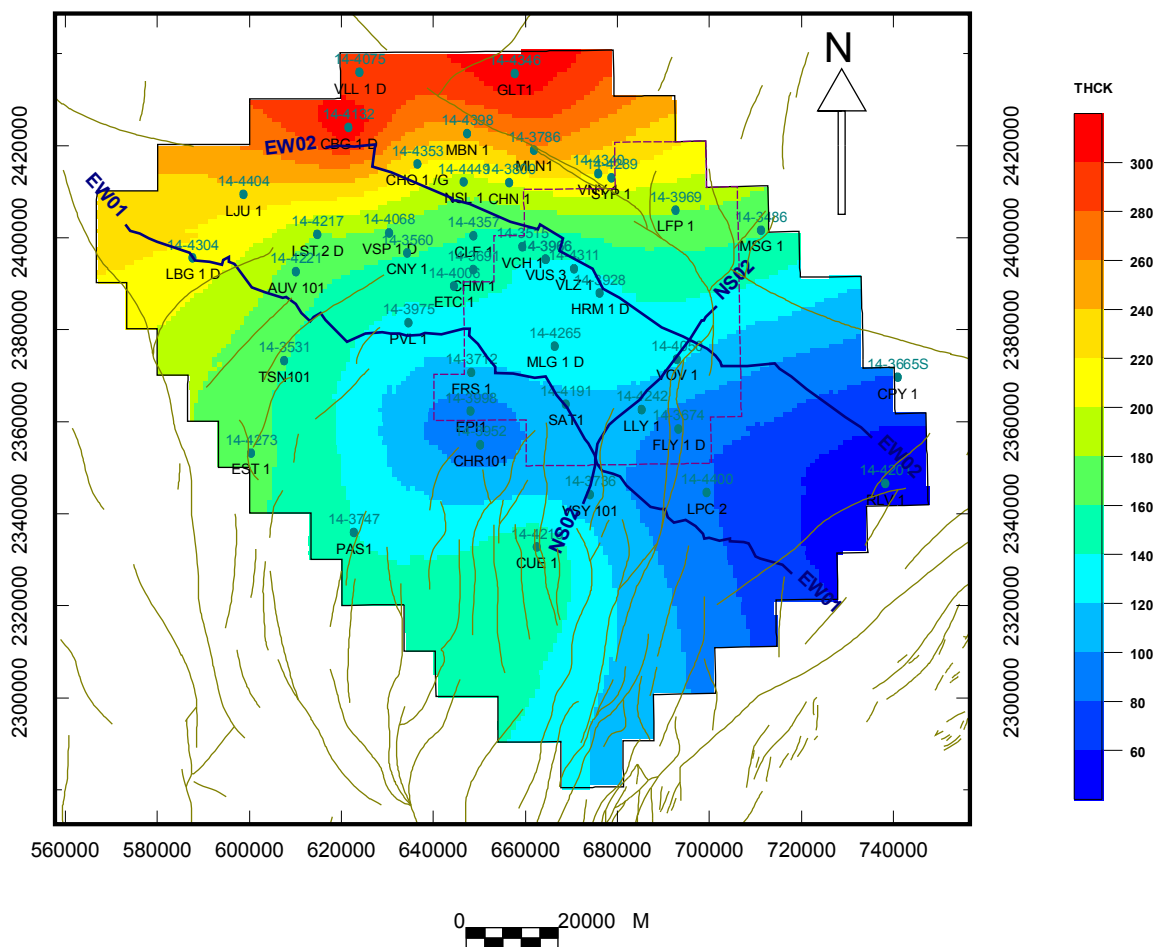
N

THCK
300
280
260
240
220
200
180
160
140
120
100
80
60

2420000
2400000
2380000
2360000
2340000
2320000
2300000

560000 580000 600000 620000 640000 660000 680000 700000 720000 740000

0 20000 M

14-4075 VLL 1 D
14-4346 GLT1
14-4132 CBG 1 D
EW02
14-4398 MBN 1
14-3786 MLN1
14-4353 CHO 1 /G
14-4449 NSL 1
14-3809 CHN 1
14-4340 VNY 1
14-4289 SYP 1
EW01
14-4404 LJU 1
14-3969 LFP 1
14-3486 MSG 1
14-4217 LST 2 D
14-4068 VSP 1 D
14-3560 CNY 1
14-4357 CLF 1
14-3513 VCH 1
14-3926
14-4311 VUS 3
14-4304 LBG 1 D
14-4221 AUV 101
14-3691 CHM 1
14-4006 ETC 1
VLZ 1
14-3928 HRM 1 D
NS02
14-3975 PVL 1
14-4265 MLG 1 D
14-3531 TSN101
14-3712 FRS 1
14-4056 VOV 1
14-3665S CPY 1
14-4191 SAT1
14-3998 EPI1
14-3682 CHR101
14-4242 LLY 1
14-3674 FLY 1 D
EW02
14-4273 EST 1
14-3786 VSY 101
14-4400 LPC 2
14-4207 SLY 1
14-3747 PAS1
NS01
14-4219 CUE 1
EW01